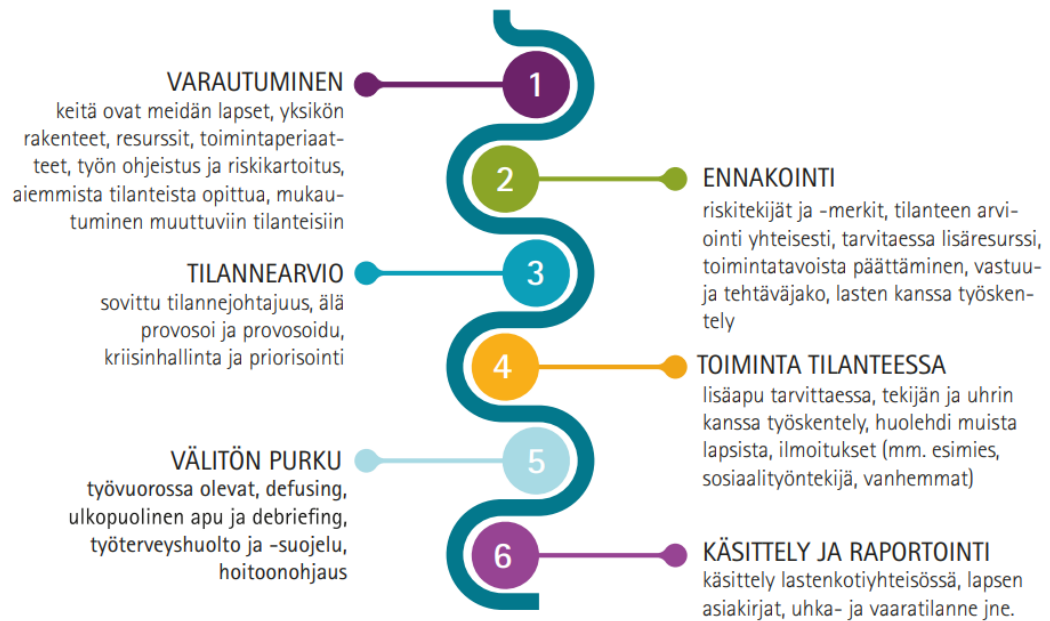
VARAUTUMINEN
keitä ovat meidän lapset, yksikön rakenteet, resurssit, toimintaperiaatteet, työn ohjeistus ja riskikartoitus, aiemmista tilanteista opittua, mukautuminen muuttuviin tilanteisiin

1

2

ENNAKOINTI
riskitekijät ja -merkit, tilanteen arviointi yhteisesti, tarvitaessa lisäresurssi, toimintatavoista päättäminen, vastuu- ja tehtäväjako, lasten kanssa työskentely

TILANNEARVIO
sovittu tilannejohtajuus, älä provosoi ja provosoidu, kriisinhallinta ja priorisointi

3

4

TOIMINTA TILANTEESSA
lisäapu tarvittaessa, tekijän ja uhrin kanssa työskentely, huolehdi muista lapsista, ilmoitukset (mm. esimies, sosiaalityöntekijä, vanhemmat)

VÄLITÖN PURKU
työvuorossa olevat, defusing, ulkopuolinen apu ja debriefing, työterveyshuolto ja -suojelu, hoitoonohjaus

5

6

KÄSITTELY JA RAPORTOINTI
käsittely lastenkotiyhteisössä, lapsen asiakirjat, uhka- ja vaaratilanne jne.